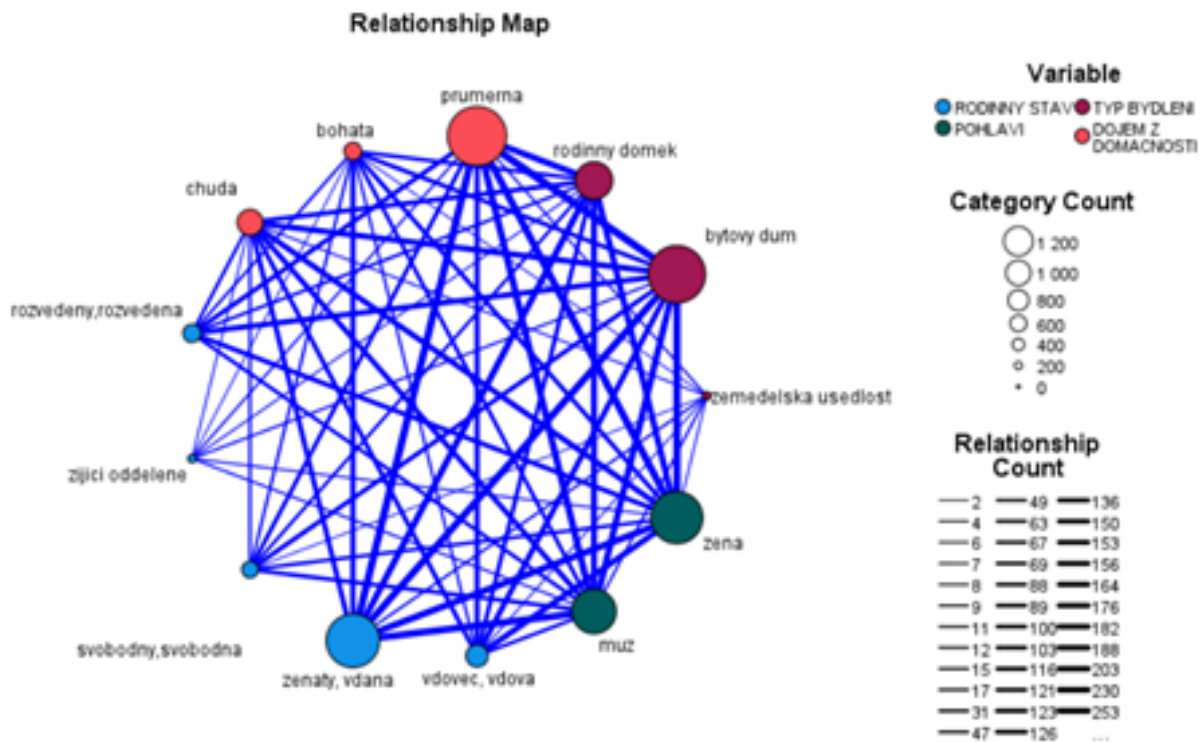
Relationship Map

prumerna
bohata
rodinny domek
chuda
bytovy dum
rozvedeny,rozvedena
zemedelska usedlost
zijici oddelene
zena
muz
svobodny,svobodna
zenaty, vdana
vdovec, vdova

Variable
RODINNY STAV
TYP BYDLENI
POHLAVI
DOJEM Z DOMACNOSTI

Category Count
1 200
1 000
800
600
400
200
0

Relationship Count

| | | |
|---|---|---|
| 2 | 49 | 136 |
| 4 | 63 | 150 |
| 6 | 67 | 153 |
| 7 | 69 | 156 |
| 8 | 88 | 164 |
| 9 | 89 | 176 |
| 11 | 100 | 182 |
| 12 | 103 | 188 |
| 15 | 116 | 203 |
| 17 | 121 | 230 |
| 31 | 123 | 253 |
| 47 | 126 | ... |